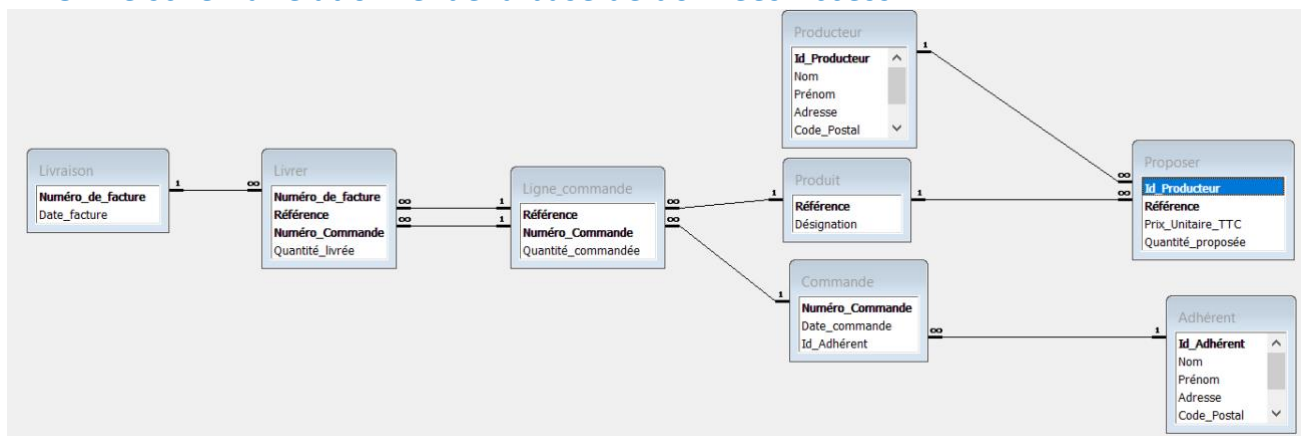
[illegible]

Producteur
Id_Producteur
Nom
Prénom
Adresse
Code_Postal

Livraison
Numéro_de_facture
Date_facture

1 ∞

Livrer
Numéro_de_facture
Référence
Numéro_Commande
Quantité_livrée

∞ 1
∞ 1

Ligne_commande
Référence
Numéro_Commande
Quantité_commandée

∞ 1
∞ 1

Produit
Référence
Désignation

1 ∞
1 ∞

Proposer
Id_Producteur
Référence
Prix_Unitaire_TTC
Quantité_proposée

Commande
Numéro_Commande
Date_commande
Id_Adhérent

∞ 1

Adhérent
Id_Adhérent
Nom
Prénom
Adresse
Code_Postal